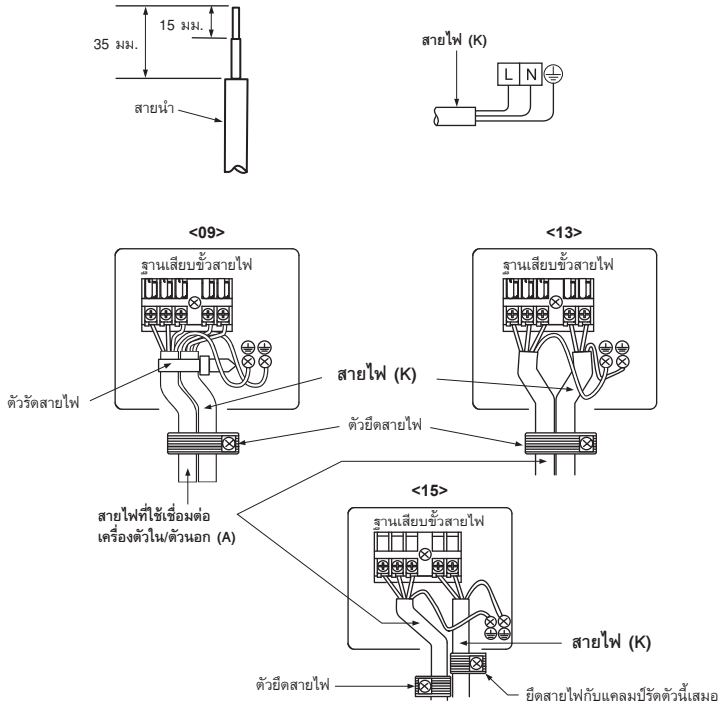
15 มม.
35 มม.
สายนำ

สายไฟ (K)
L N

<09>
ฐานเสียบขั้วสายไฟ
ตัวรัดสายไฟ

<13>
ฐานเสียบขั้วสายไฟ

สายไฟ (K)
ตัวยึดสายไฟ

สายไฟที่ใช้เชื่อมต่อ
เครื่องตัวใน/ตัวนอก (A)

<15>
ฐานเสียบขั้วสายไฟ

สายไฟ (K)
ตัวยึดสายไฟ
ยึดสายไฟกับแคลมป์รัดตัวนี้เสมอ